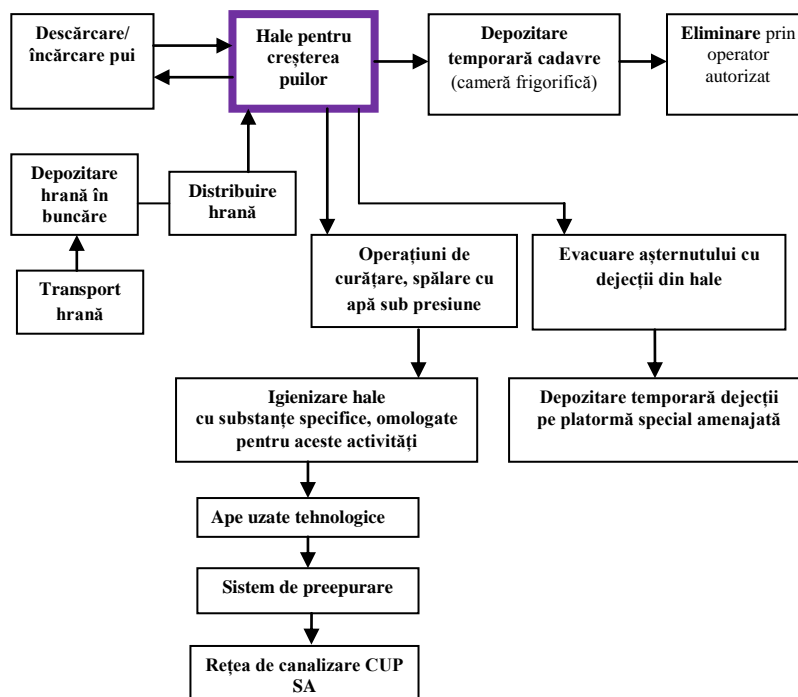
Descărcare/ încărcare pui

Hale pentru creşterea puilor

Depozitare temporară cadavre (cameră frigorifică)

Eliminare prin operator autorizat

Depozitare hrană în buncăre

Distribuire hrană

Transport hrană

Operațiuni de curățare, spălare cu apă sub presiune

Evacuare așternutului cu dejecții din hale

Igienizare hale cu substanțe specifice, omologate pentru aceste activități

Depozitare temporară dejecții pe platormă special amenajată

Ape uzate tehnologice

Sistem de preepurare

Rețea de canalizare CUP SA